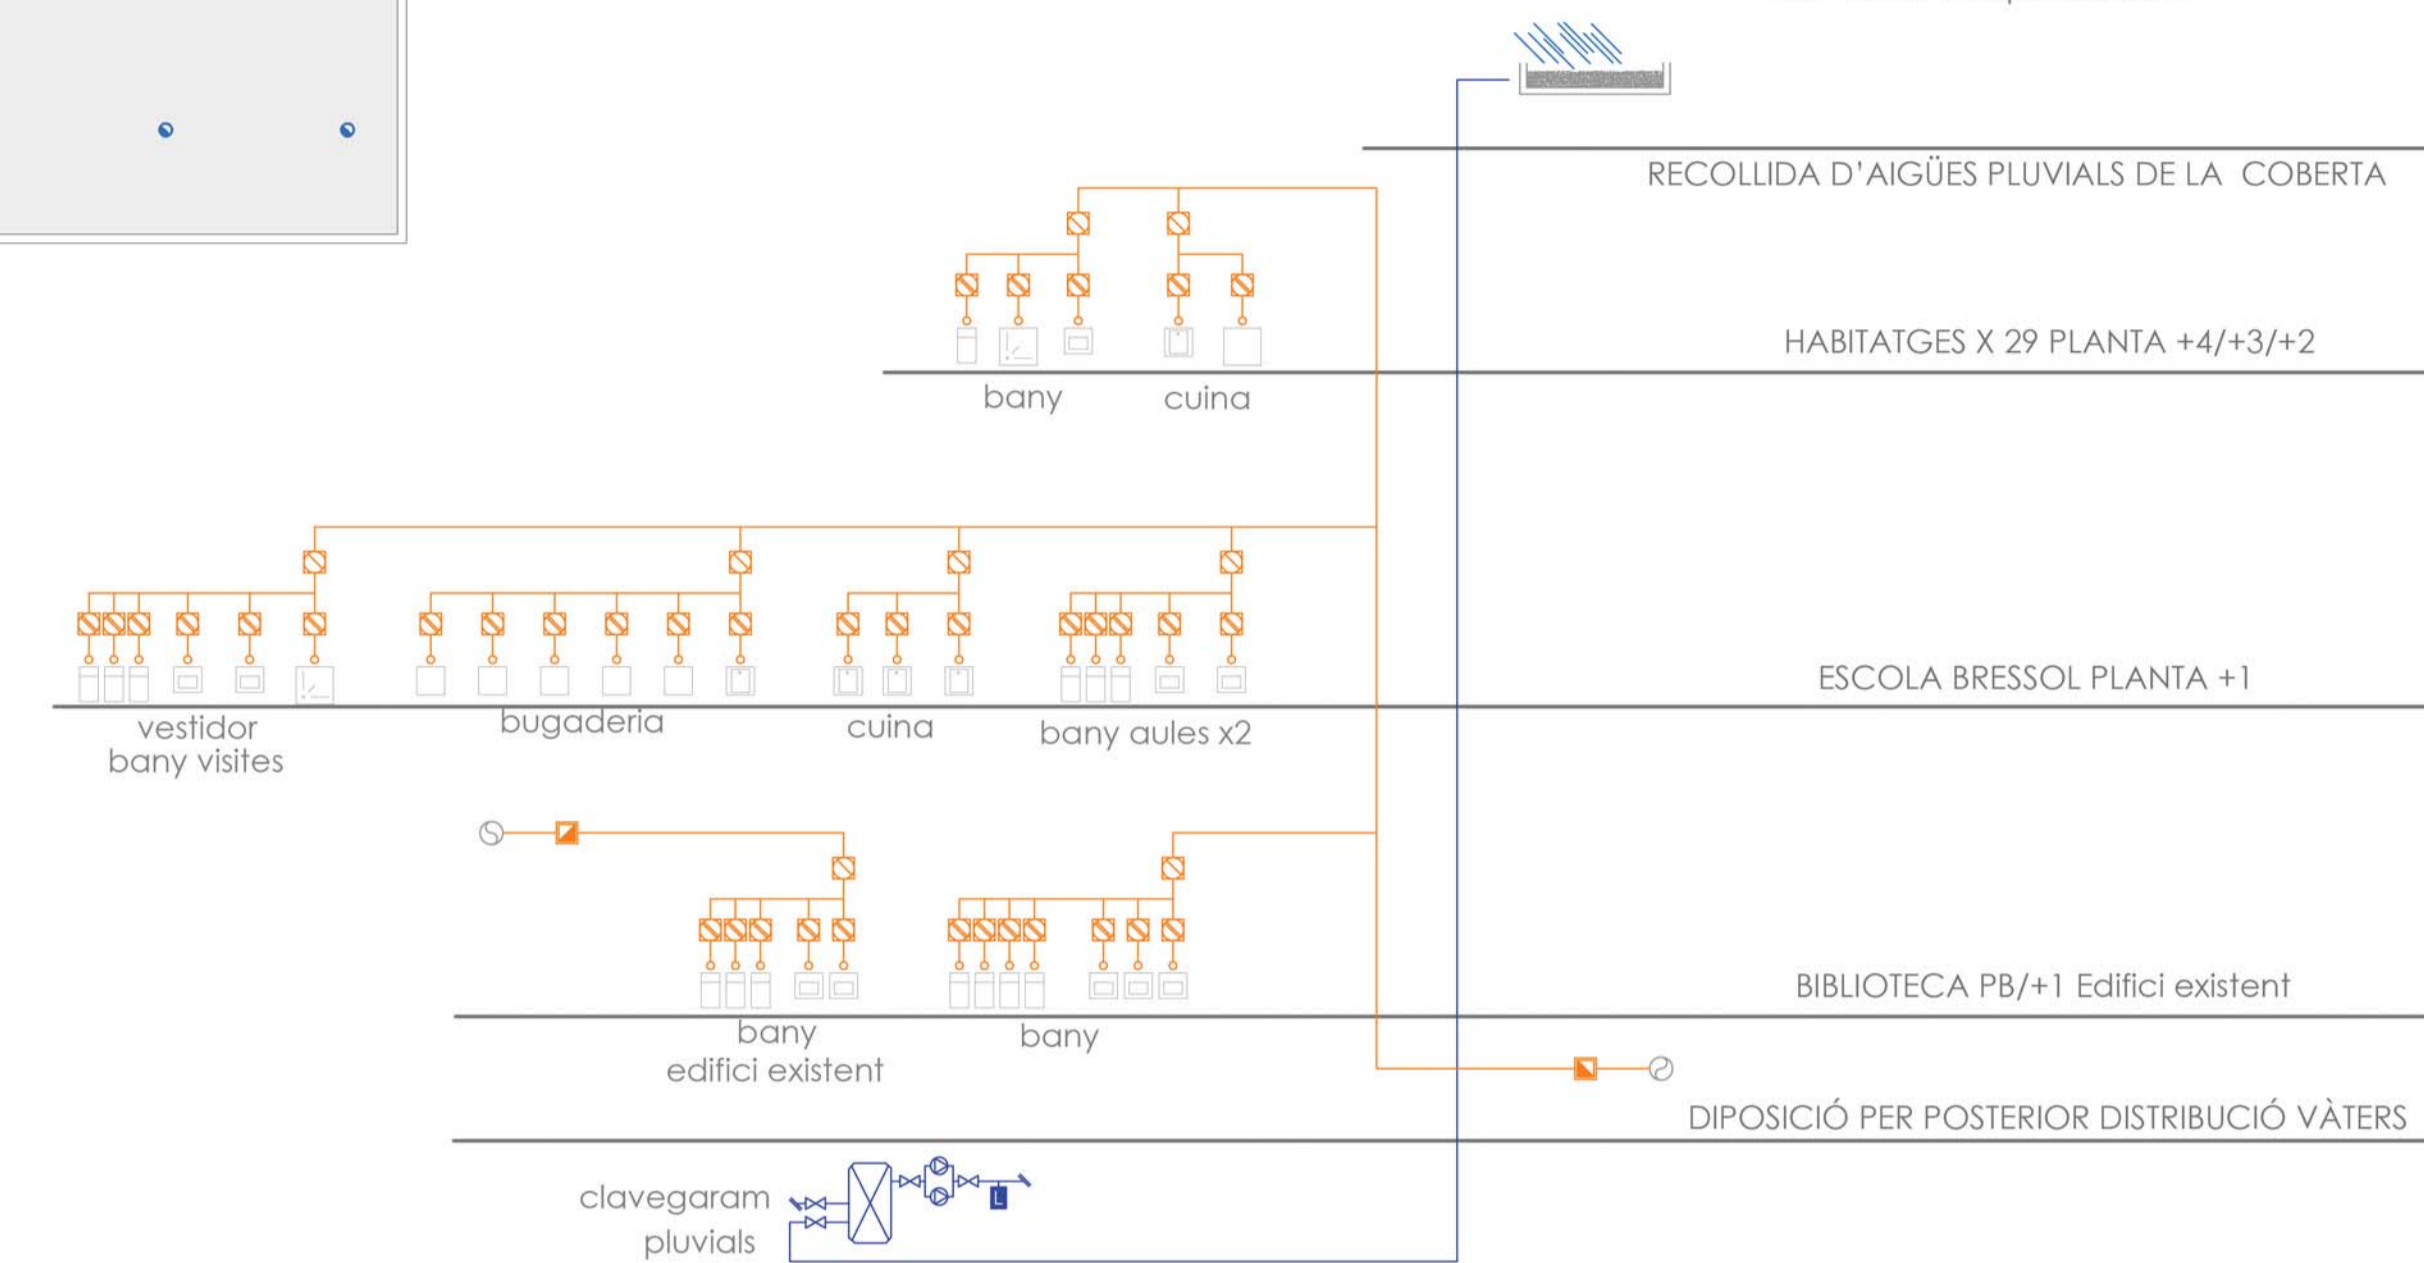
RECOLLIDA D'AIGÜES PLUVIALS DE LA COBERTA

HABITATGES X 29 PLANTA +4/+3/+2

bany

cuina

ESCOLA BRESSOL PLANTA +1

vestidor bany visites

bugaderia

cuina

bany aules x2

BIBLIOTECA PB/+1 Edifici existent

bany edifici existent

bany

DIPOSICIÓ PER POSTERIOR DISTRIBUCIÓ VÀTERS

clavegaram pluvials

L